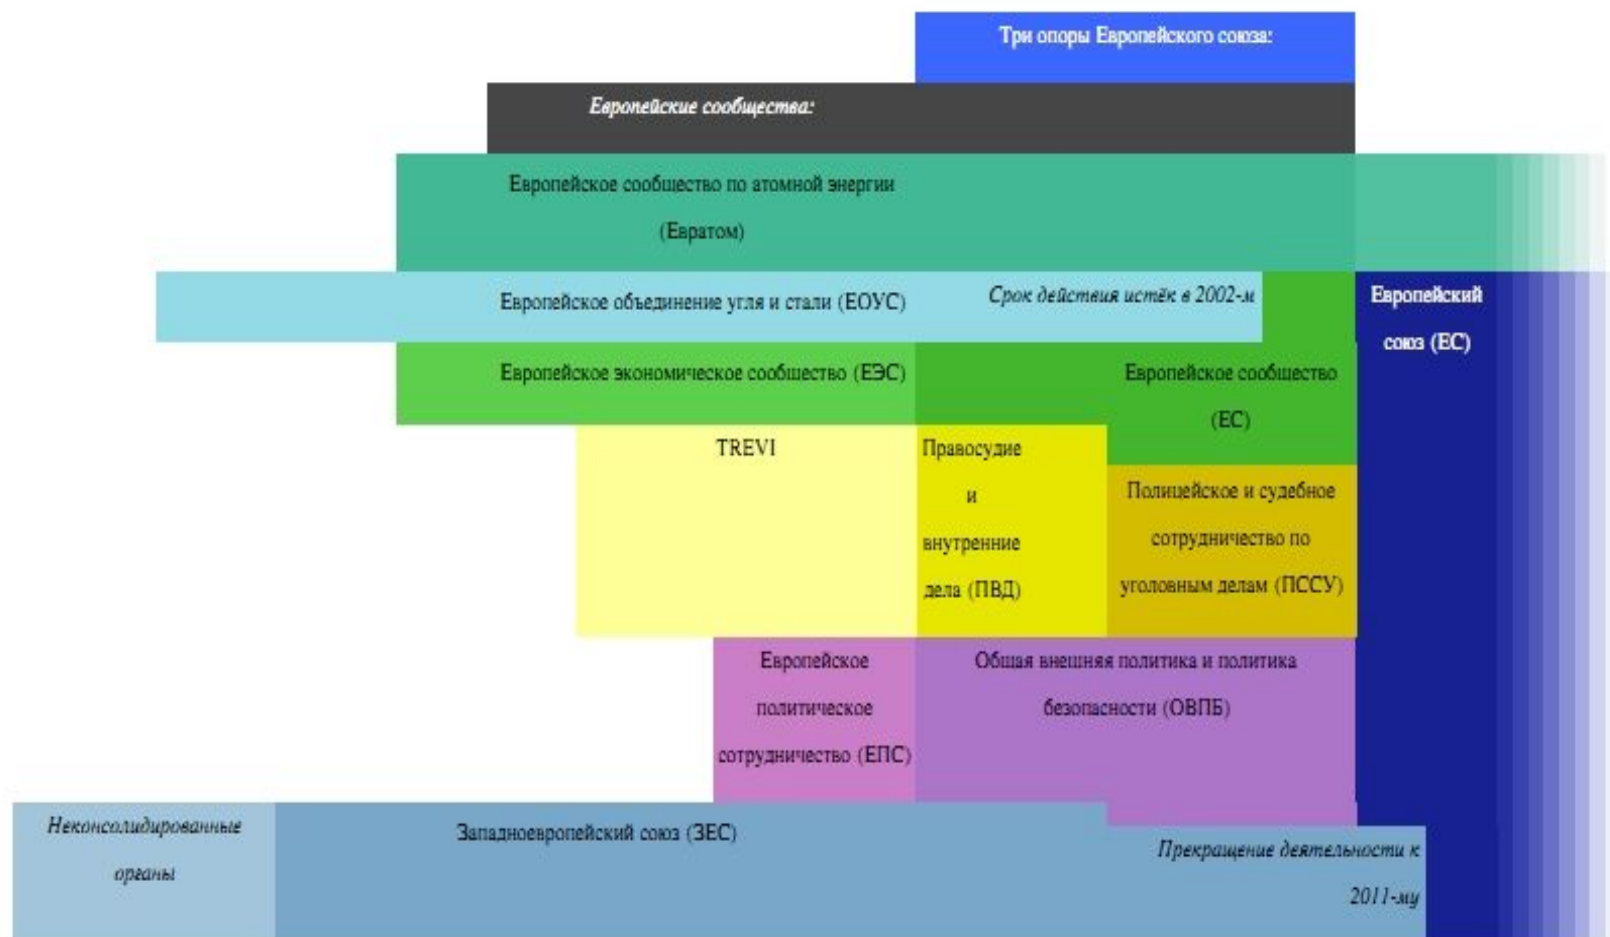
Три опоры Европейского союза:

Европейские сообщества:

Европейское сообщество по атомной энергии (Евратом)

Европейское объединение угля и стали (ЕОУС)

Срок действия истёк в 2002-м

Европейский союз (ЕС)

Европейское экономическое сообщество (ЕЭС)

Европейское сообщество (ЕС)

TREVI

Правосудие и внутренние дела (ПВД)

Полицейское и судебное сотрудничество по уголовным делам (ПССУ)

Европейское политическое сотрудничество (ЕПС)

Общая внешняя политика и политика безопасности (ОВПБ)

Неконсолидированные органы

Западноевропейский союз (ЗЕС)

Прекращение деятельности к 2011-му